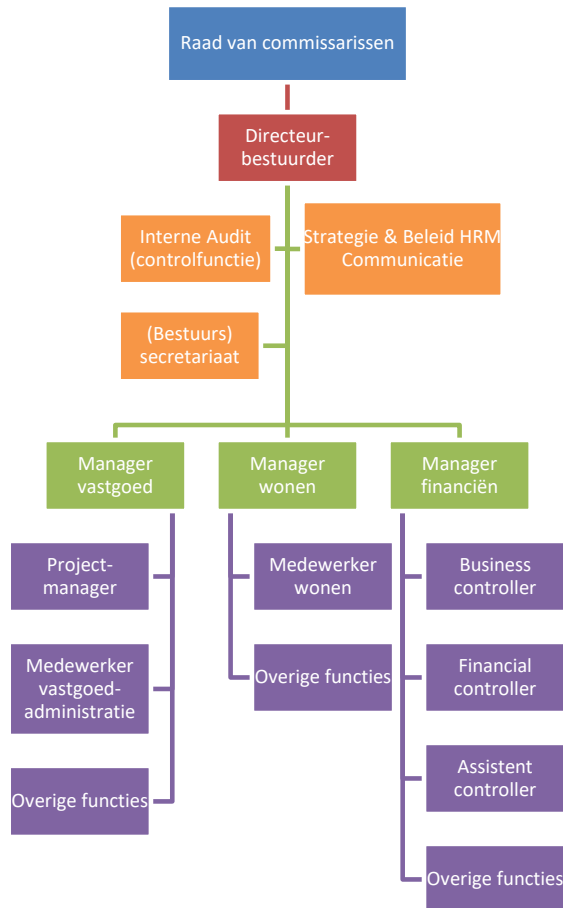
Raad van commissarissen

Directeur-bestuurder

Interne Audit (controlfunctie)

Strategie & Beleid HRM Communicatie

(Bestuurs) secretariaat

Manager vastgoed

Manager wonen

Manager financiën

Project-manager

Medewerker vastgoed-administratie

Overige functies

Medewerker wonen

Overige functies

Business controller

Financial controller

Assistent controller

Overige functies